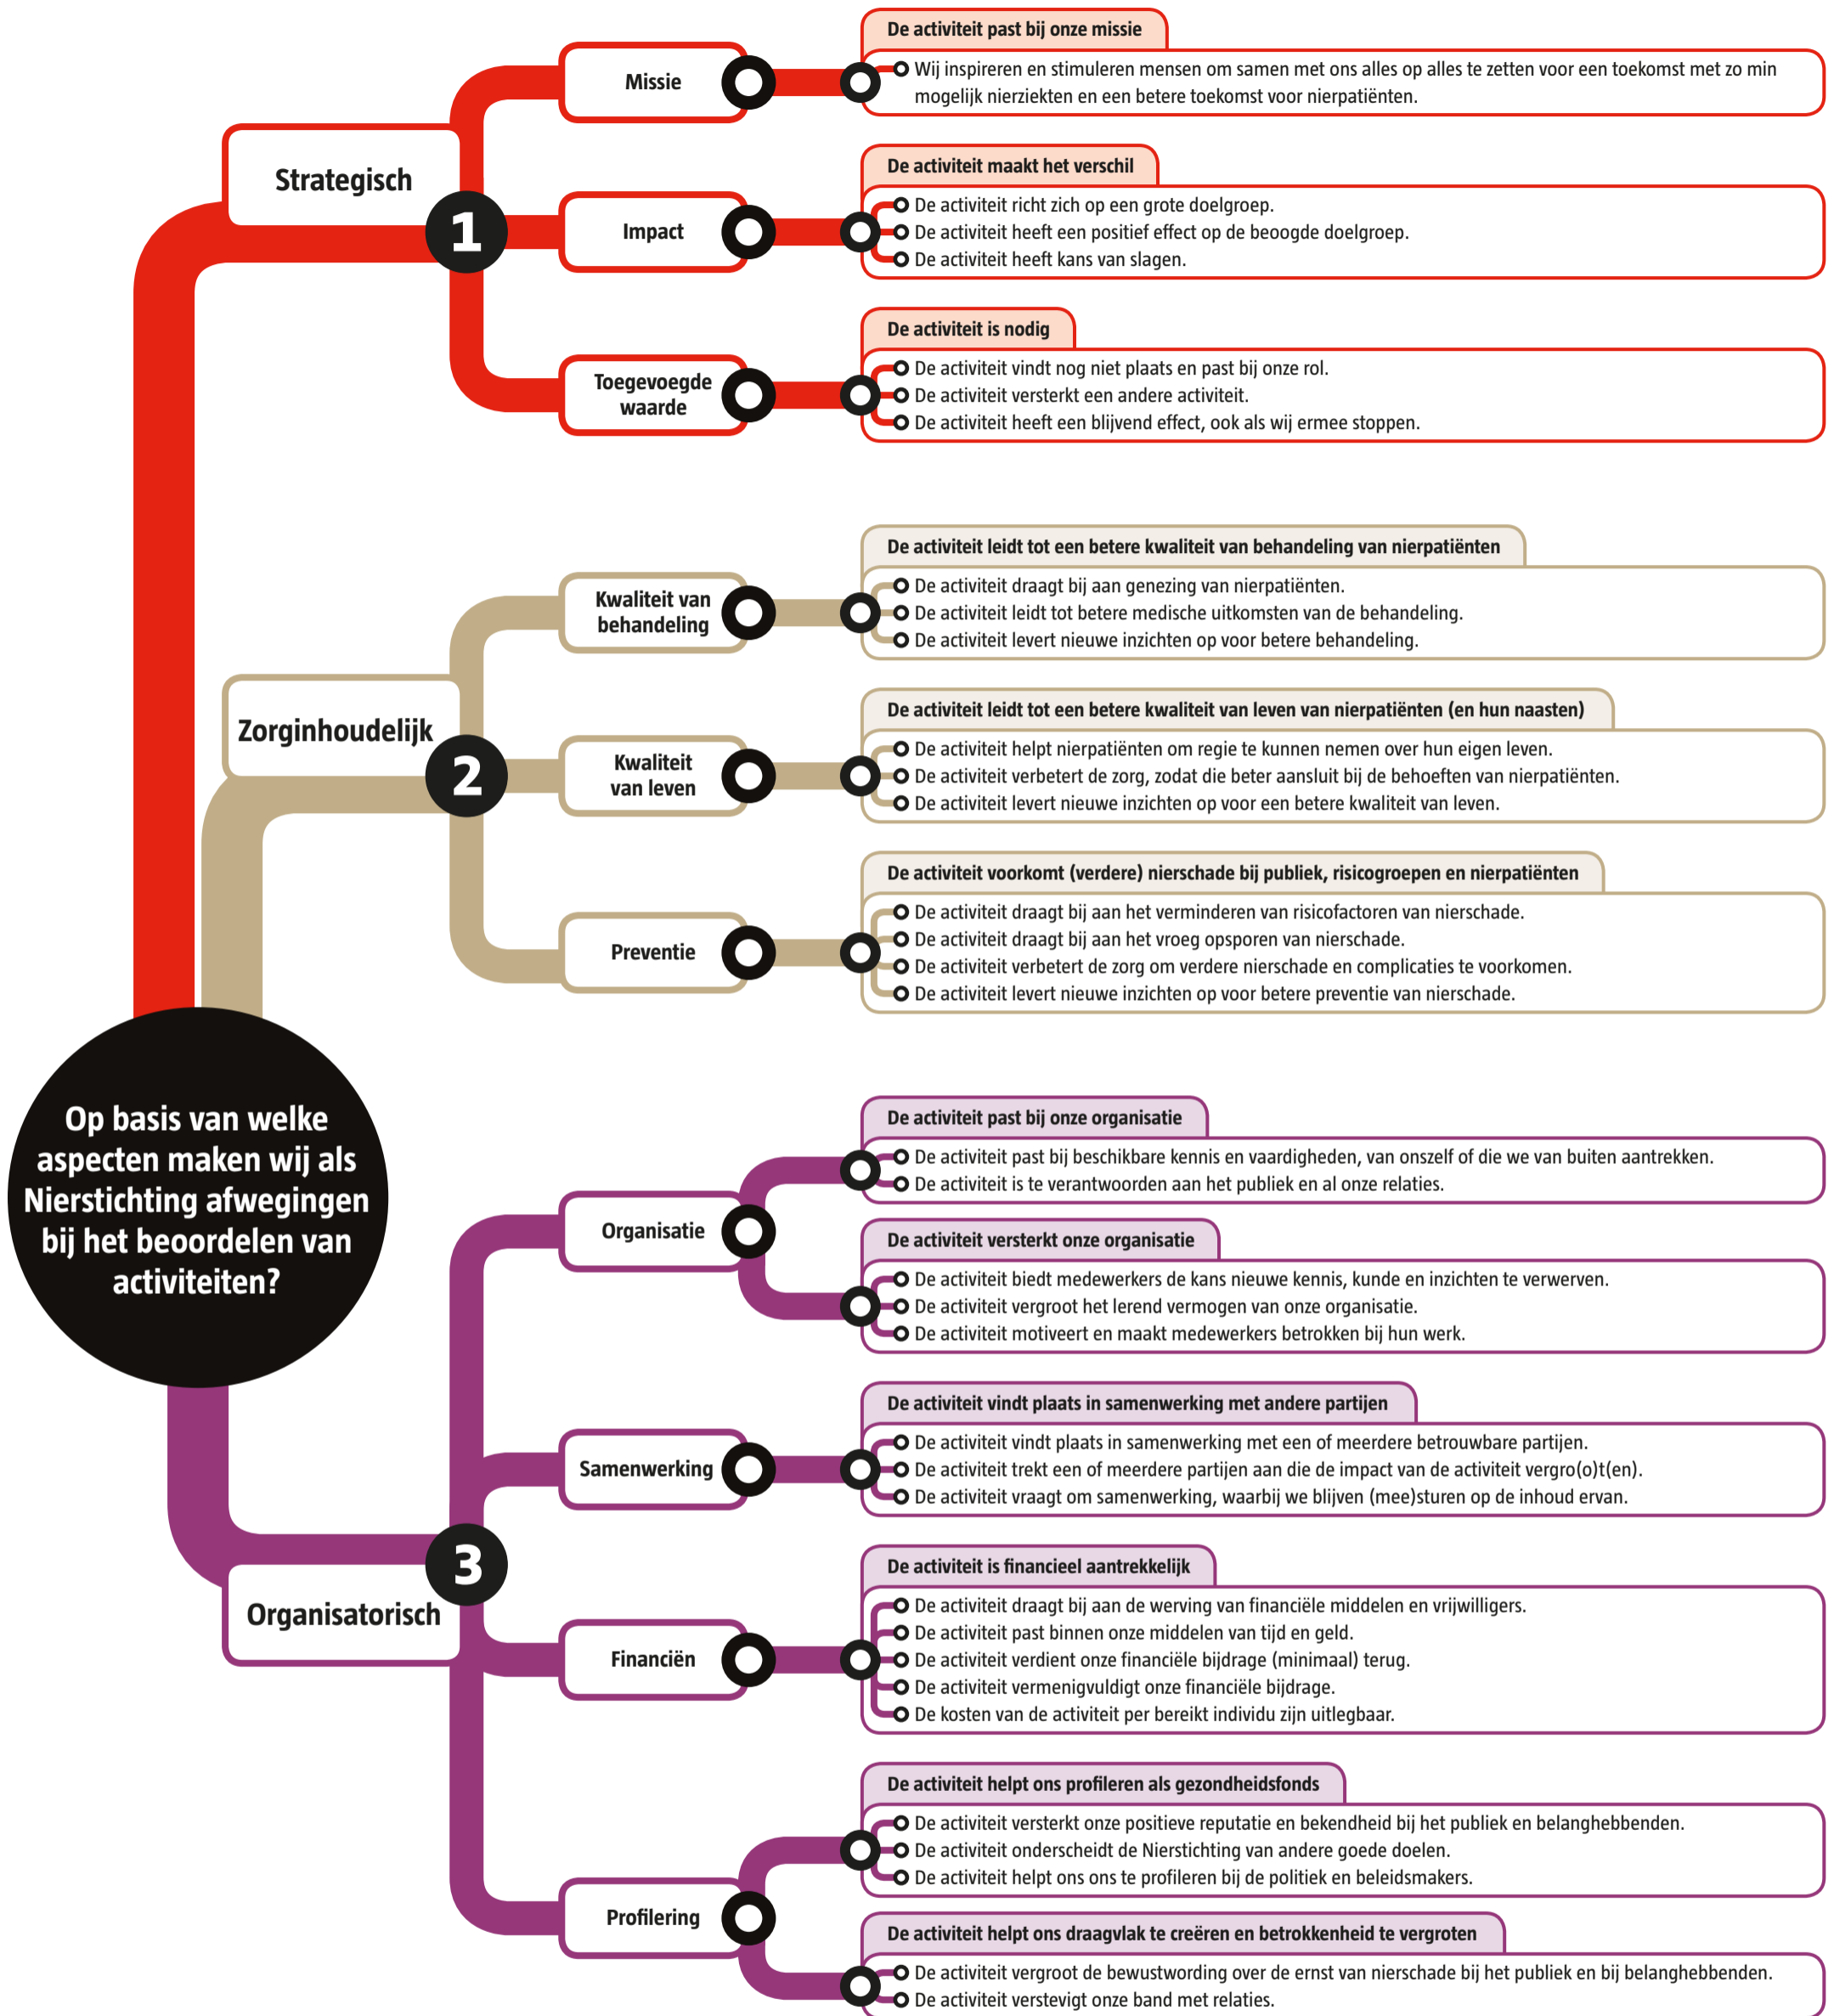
Op basis van welke aspecten maken wij als Nierstichting afwegingen bij het beoordelen van activiteiten?

1 Strategisch

Missie

De activiteit past bij onze missie
Wij inspireren en stimuleren mensen om samen met ons alles op alles te zetten voor een toekomst met zo min mogelijk nierziekten en een betere toekomst voor nierpatiënten.

Impact

De activiteit maakt het verschil
De activiteit richt zich op een grote doelgroep.
De activiteit heeft een positief effect op de beoogde doelgroep.
De activiteit heeft kans van slagen.

Toegevoegde waarde

De activiteit is nodig
De activiteit vindt nog niet plaats en past bij onze rol.
De activiteit versterkt een andere activiteit.
De activiteit heeft een blijvend effect, ook als wij ermee stoppen.

2 Zorginhoudelijk

Kwaliteit van behandeling

De activiteit leidt tot een betere kwaliteit van behandeling van nierpatiënten
De activiteit draagt bij aan genezing van nierpatiënten.
De activiteit leidt tot betere medische uitkomsten van de behandeling.
De activiteit levert nieuwe inzichten op voor betere behandeling.

Kwaliteit van leven

De activiteit leidt tot een betere kwaliteit van leven van nierpatiënten (en hun naasten)
De activiteit helpt nierpatiënten om regie te kunnen nemen over hun eigen leven.
De activiteit verbetert de zorg, zodat die beter aansluit bij de behoeften van nierpatiënten.
De activiteit levert nieuwe inzichten op voor een betere kwaliteit van leven.

Preventie

De activiteit voorkomt (verdere) nierschade bij publiek, risicogroepen en nierpatiënten
De activiteit draagt bij aan het verminderen van risicofactoren van nierschade.
De activiteit draagt bij aan het vroeg opsporen van nierschade.
De activiteit verbetert de zorg om verdere nierschade en complicaties te voorkomen.
De activiteit levert nieuwe inzichten op voor betere preventie van nierschade.

3 Organisatorisch

Organisatie

De activiteit past bij onze organisatie
De activiteit past bij beschikbare kennis en vaardigheden, van onszelf of die we van buiten aantrekken.
De activiteit is te verantwoorden aan het publiek en al onze relaties.

De activiteit versterkt onze organisatie
De activiteit biedt medewerkers de kans nieuwe kennis, kunde en inzichten te verwerven.
De activiteit vergroot het lerend vermogen van onze organisatie.
De activiteit motiveert en maakt medewerkers betrokken bij hun werk.

Samenwerking

De activiteit vindt plaats in samenwerking met andere partijen
De activiteit vindt plaats in samenwerking met een of meerdere betrouwbare partijen.
De activiteit trekt een of meerdere partijen aan die de impact van de activiteit vergro(o)t(en).
De activiteit vraagt om samenwerking, waarbij we blijven (mee)sturen op de inhoud ervan.

Financiën

De activiteit is financieel aantrekkelijk
De activiteit draagt bij aan de werving van financiële middelen en vrijwilligers.
De activiteit past binnen onze middelen van tijd en geld.
De activiteit verdient onze financiële bijdrage (minimaal) terug.
De activiteit vermenigvuldigt onze financiële bijdrage.
De kosten van de activiteit per bereikt individu zijn uitlegbaar.

Profilering

De activiteit helpt ons profileren als gezondheidsfonds
De activiteit versterkt onze positieve reputatie en bekendheid bij het publiek en belanghebbenden.
De activiteit onderscheidt de Nierstichting van andere goede doelen.
De activiteit helpt ons ons te profileren bij de politiek en beleidsmakers.

De activiteit helpt ons draagvlak te creëren en betrokkenheid te vergroten
De activiteit vergroot de bewustwording over de ernst van nierschade bij het publiek en bij belanghebbenden.
De activiteit verstevigt onze band met relaties.